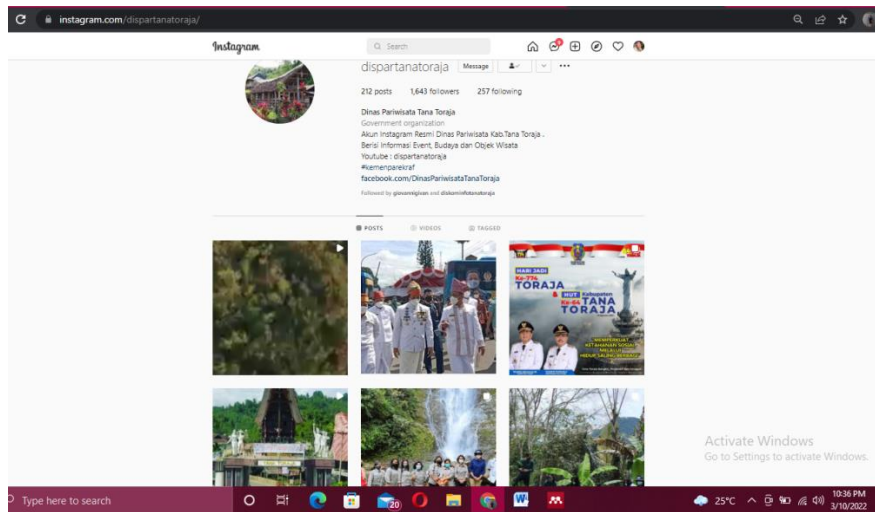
instagram.com/dispartanatoraja/

Instagram

Search

dispartanatoraja Message

212 posts 1,643 followers 257 following

Dinas Pariwisata Tana Toraja
Government organization
Akun Instagram Resmi Dinas Pariwisata Kab.Tana Toraja .
Berisi Informasi Event, Budaya dan Objek Wisata
Youtube : dispartanatoraja
#kemenparekraf
facebook.com/DinasPariwisataTanaToraja
Followed by gionamigivan and diskominfotanatoraja

POSTS VIDEOS TAGGED

HARI JADI Ke-774 TORAJA & HUT Kabupaten Ke-65 TANA TORAJA

Activate Windows
Go to Settings to activate Windows.

Type here to search

20

25°C

10:36 PM
3/10/2022